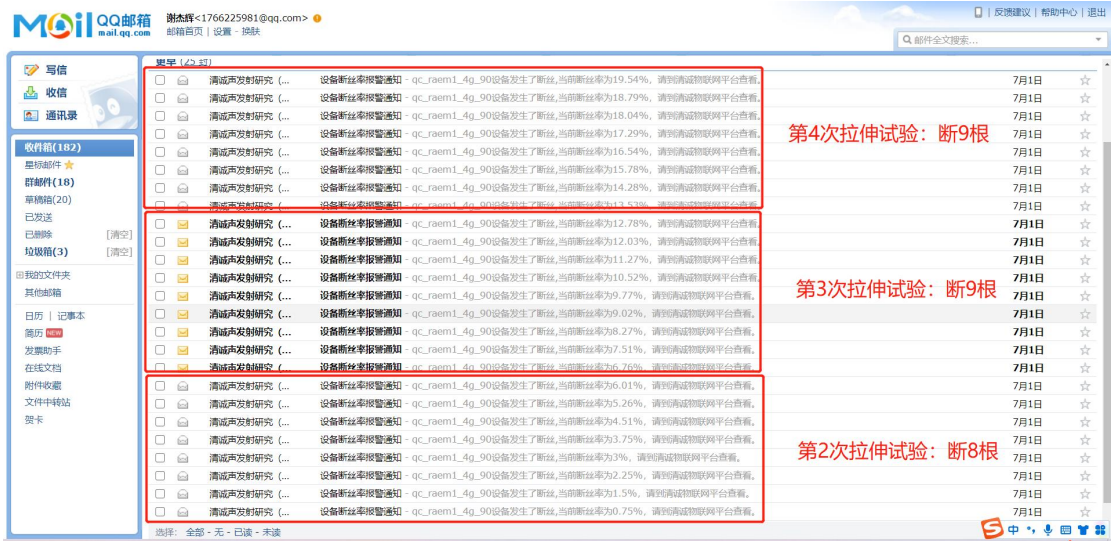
Mail QQ邮箱 mail.qq.com
谢杰辉<1766225981@qq.com>
邮箱首页 | 设置 - 换肤
| 反馈建议 | 帮助中心 | 退出
邮件全文搜索...

写信
收信
通讯录
收件箱(182)
星标邮件
群邮件(18)
草稿箱(20)
已发送
已删除 [清空]
垃圾箱(3) [清空]
我的文件夹
其他邮箱
日历 | 记事本
简历 NEW
发票助手
在线文档
附件收藏
文件中转站
贺卡

更早 (25 封)

| 发件人 | 主题 | 日期 |
|---|---|---|
| 清诚声发射研究 (... | 设备断丝率报警通知 - qc_raem1_4g_90设备发生了断丝,当前断丝率为19.54%, 请到清诚物联网平台查看。 | 7月1日 |
| 清诚声发射研究 (... | 设备断丝率报警通知 - qc_raem1_4g_90设备发生了断丝,当前断丝率为18.79%, 请到清诚物联网平台查看。 | 7月1日 |
| 清诚声发射研究 (... | 设备断丝率报警通知 - qc_raem1_4g_90设备发生了断丝,当前断丝率为18.04%, 请到清诚物联网平台查看。 | 7月1日 |
| 清诚声发射研究 (... | 设备断丝率报警通知 - qc_raem1_4g_90设备发生了断丝,当前断丝率为17.29%, 请到清诚物联网平台查看。 | 7月1日 |
| 清诚声发射研究 (... | 设备断丝率报警通知 - qc_raem1_4g_90设备发生了断丝,当前断丝率为16.54%, 请到清诚物联网平台查看。 | 7月1日 |
| 清诚声发射研究 (... | 设备断丝率报警通知 - qc_raem1_4g_90设备发生了断丝,当前断丝率为15.78%, 请到清诚物联网平台查看。 | 7月1日 |
| 清诚声发射研究 (... | 设备断丝率报警通知 - qc_raem1_4g_90设备发生了断丝,当前断丝率为14.28%, 请到清诚物联网平台查看。 | 7月1日 |
| 清诚声发射研究 (... | 设备断丝率报警通知 - qc_raem1_4g_90设备发生了断丝,当前断丝率为13.53% | 7月1日 |
| 清诚声发射研究 (... | 设备断丝率报警通知 - qc_raem1_4g_90设备发生了断丝,当前断丝率为12.78%, 请到清诚物联网平台查看。 | 7月1日 |
| 清诚声发射研究 (... | 设备断丝率报警通知 - qc_raem1_4g_90设备发生了断丝,当前断丝率为12.03%, 请到清诚物联网平台查看。 | 7月1日 |
| 清诚声发射研究 (... | 设备断丝率报警通知 - qc_raem1_4g_90设备发生了断丝,当前断丝率为11.27%, 请到清诚物联网平台查看。 | 7月1日 |
| 清诚声发射研究 (... | 设备断丝率报警通知 - qc_raem1_4g_90设备发生了断丝,当前断丝率为10.52%, 请到清诚物联网平台查看。 | 7月1日 |
| 清诚声发射研究 (... | 设备断丝率报警通知 - qc_raem1_4g_90设备发生了断丝,当前断丝率为9.77%, 请到清诚物联网平台查看。 | 7月1日 |
| 清诚声发射研究 (... | 设备断丝率报警通知 - qc_raem1_4g_90设备发生了断丝,当前断丝率为9.02%, 请到清诚物联网平台查看。 | 7月1日 |
| 清诚声发射研究 (... | 设备断丝率报警通知 - qc_raem1_4g_90设备发生了断丝,当前断丝率为8.27%, 请到清诚物联网平台查看。 | 7月1日 |
| 清诚声发射研究 (... | 设备断丝率报警通知 - qc_raem1_4g_90设备发生了断丝,当前断丝率为7.51%, 请到清诚物联网平台查看。 | 7月1日 |
| 清诚声发射研究 (... | 设备断丝率报警通知 - qc_raem1_4g_90设备发生了断丝,当前断丝率为6.76% | 7月1日 |
| 清诚声发射研究 (... | 设备断丝率报警通知 - qc_raem1_4g_90设备发生了断丝,当前断丝率为6.01%, 请到清诚物联网平台查看。 | 7月1日 |
| 清诚声发射研究 (... | 设备断丝率报警通知 - qc_raem1_4g_90设备发生了断丝,当前断丝率为5.26%, 请到清诚物联网平台查看。 | 7月1日 |
| 清诚声发射研究 (... | 设备断丝率报警通知 - qc_raem1_4g_90设备发生了断丝,当前断丝率为4.51%, 请到清诚物联网平台查看。 | 7月1日 |
| 清诚声发射研究 (... | 设备断丝率报警通知 - qc_raem1_4g_90设备发生了断丝,当前断丝率为3.75%, 请到清诚物联网平台查看。 | 7月1日 |
| 清诚声发射研究 (... | 设备断丝率报警通知 - qc_raem1_4g_90设备发生了断丝,当前断丝率为3%, 请到清诚物联网平台查看。 | 7月1日 |
| 清诚声发射研究 (... | 设备断丝率报警通知 - qc_raem1_4g_90设备发生了断丝,当前断丝率为2.25%, 请到清诚物联网平台查看。 | 7月1日 |
| 清诚声发射研究 (... | 设备断丝率报警通知 - qc_raem1_4g_90设备发生了断丝,当前断丝率为1.5%, 请到清诚物联网平台查看。 | 7月1日 |
| 清诚声发射研究 (... | 设备断丝率报警通知 - qc_raem1_4g_90设备发生了断丝,当前断丝率为0.75%, 请到清诚物联网平台查看。 | 7月1日 |

第4次拉伸试验：断9根
第3次拉伸试验：断9根
第2次拉伸试验：断8根

选择: 全部 - 无 - 已读 - 未读
S 中